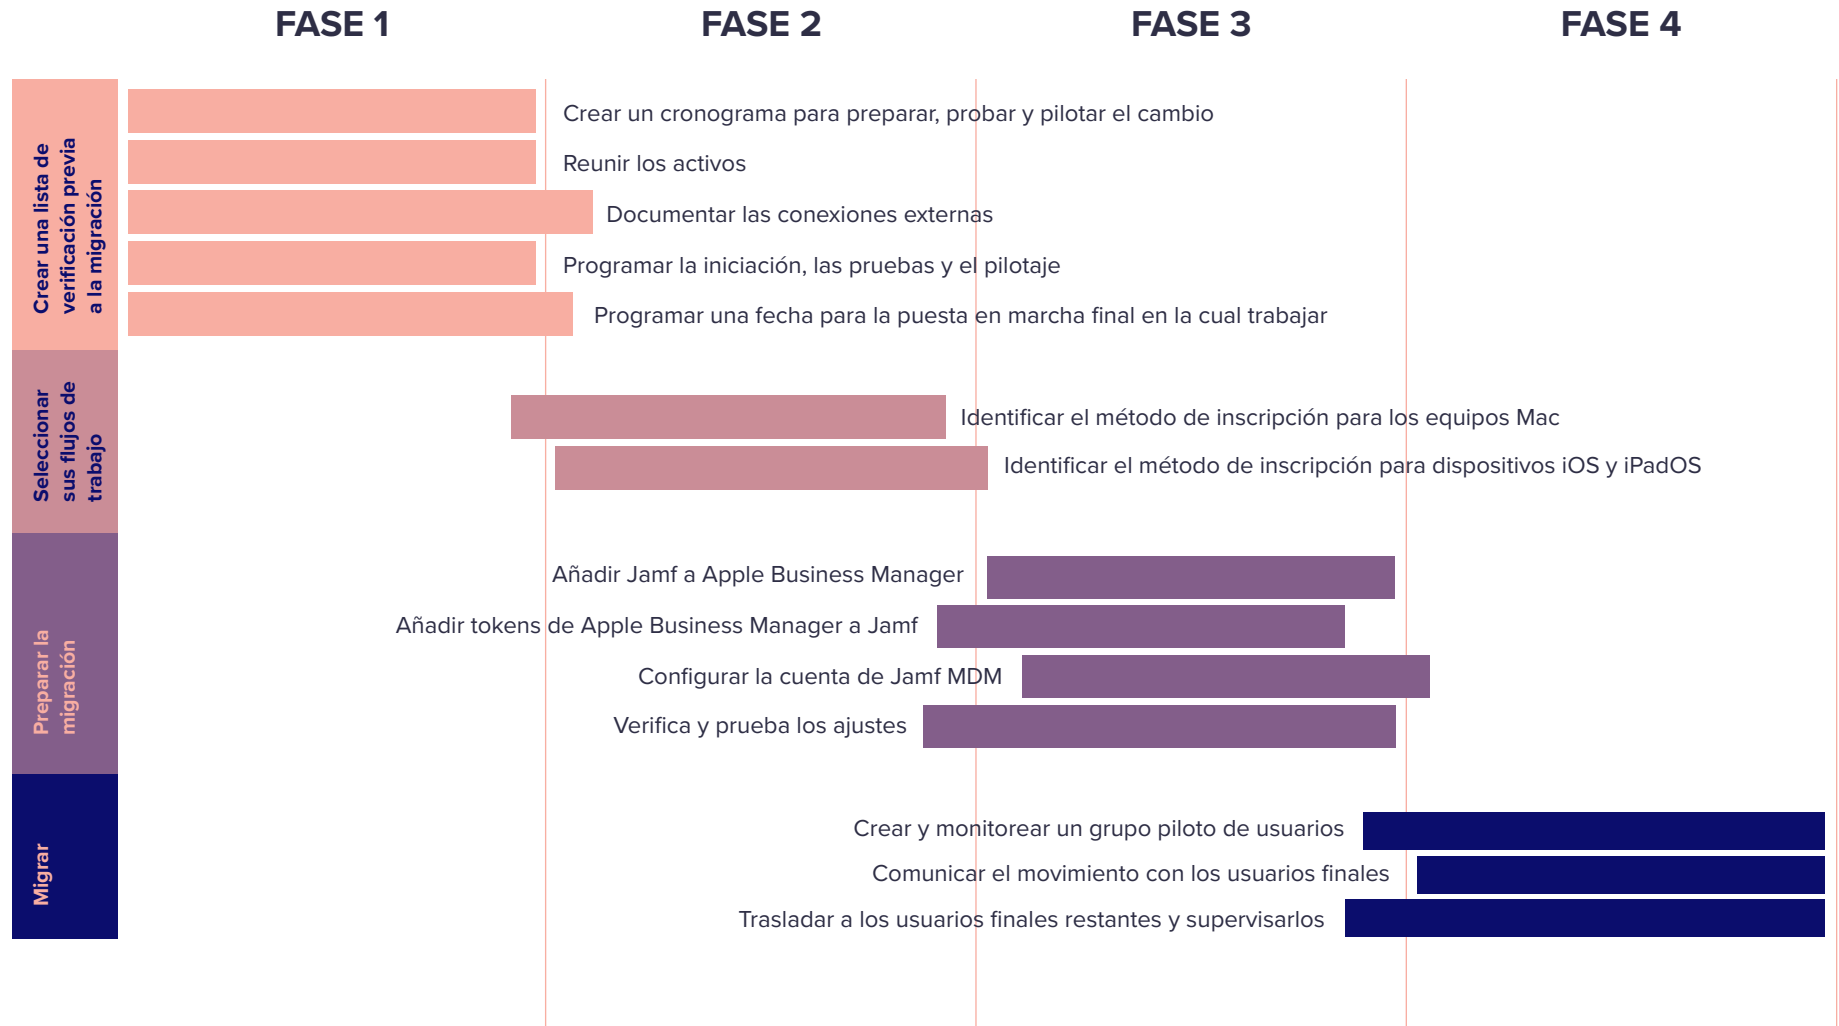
FASE 1 FASE 2 FASE 3 FASE 4

Crear una lista de verificación previa a la migración

Crear un cronograma para preparar, probar y pilotar el cambio

Reunir los activos

Documentar las conexiones externas

Programar la iniciación, las pruebas y el pilotaje

Programar una fecha para la puesta en marcha final en la cual trabajar

Seleccionar sus flujos de trabajo

Identificar el método de inscripción para los equipos Mac

Identificar el método de inscripción para dispositivos iOS y iPadOS

Preparar la migración

Añadir Jamf a Apple Business Manager

Añadir tokens de Apple Business Manager a Jamf

Configurar la cuenta de Jamf MDM

Verifica y prueba los ajustes

Migrar

Crear y monitorear un grupo piloto de usuarios

Comunicar el movimiento con los usuarios finales

Trasladar a los usuarios finales restantes y supervisarlos